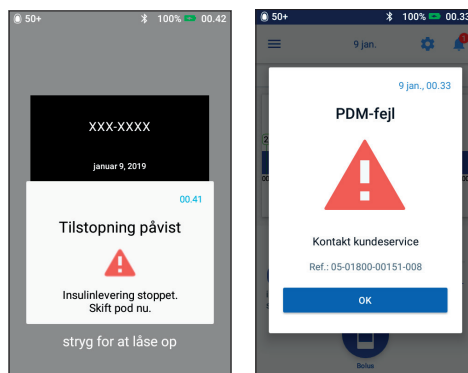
50+
100% 00.42

XXX-XXXX
januar 9, 2019

00.41
Tilstopning påvist
Insulinlevering stoppet. Skift pod nu.

stryg for at låse op

50+
100% 00.33

9 jan.
1

9 jan., 00.33
PDM-fejl
Kontakt kundeservice
Ref.: 05-01800-00151-008
OK

Bolus